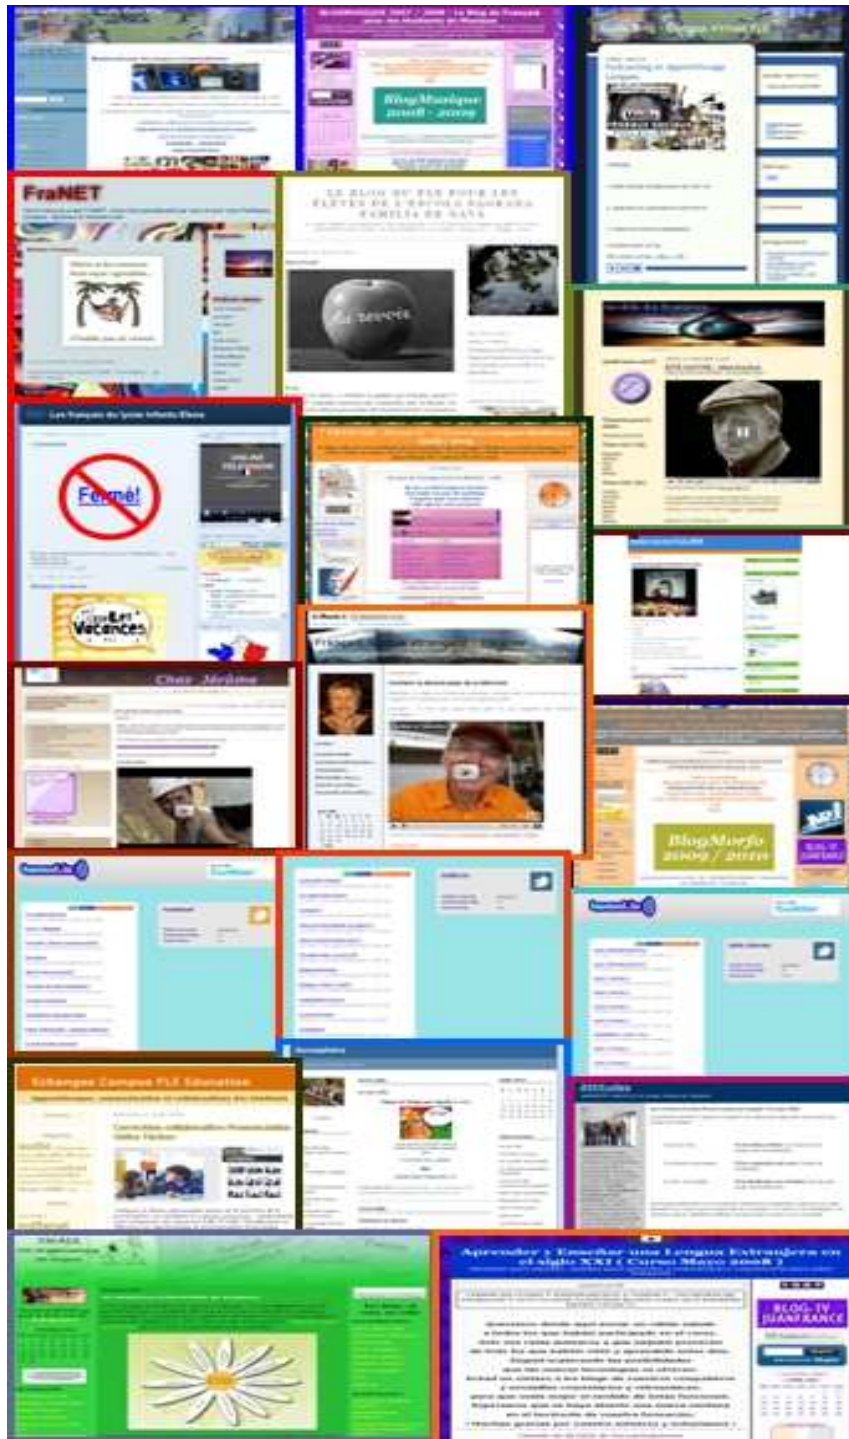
BlogMonique 2008 - 2009

FraNET

LE BLOG DU FLE POUR LES ELEVES DE L'ESCOLA SAGRADA FAMILIA DE GAVA

Les français du lycée Infanta Elena

Fermé!

Les Vacances

Chez Jérôme

BlogMorfo 2009 / 2010

Echanges Campus FLE Education

Aprender y Enseñar una Lengua Extranjera en el siglo XXI ( Curso Marzo 2008 )

BLOG-TV JUANFRANCE